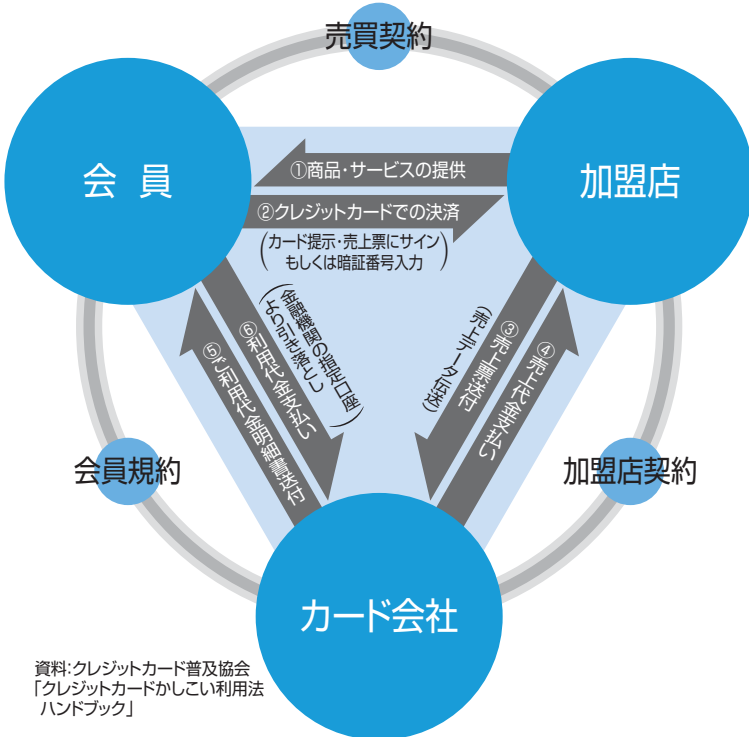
売買契約

会員

加盟店

①商品・サービスの提供

②クレジットカードでの決済

(カード提示・売上票にサイン もしくは暗証番号入力)

③売上票送付 (売上データ伝送)

④売上代金支払い

⑤ご利用代金明細書送付

⑥利用代金支払い (金融機関の指定口座より引き落とし)

会員規約

加盟店契約

カード会社

資料:クレジットカード普及協会
「クレジットカードかしこい利用法 ハンドブック」